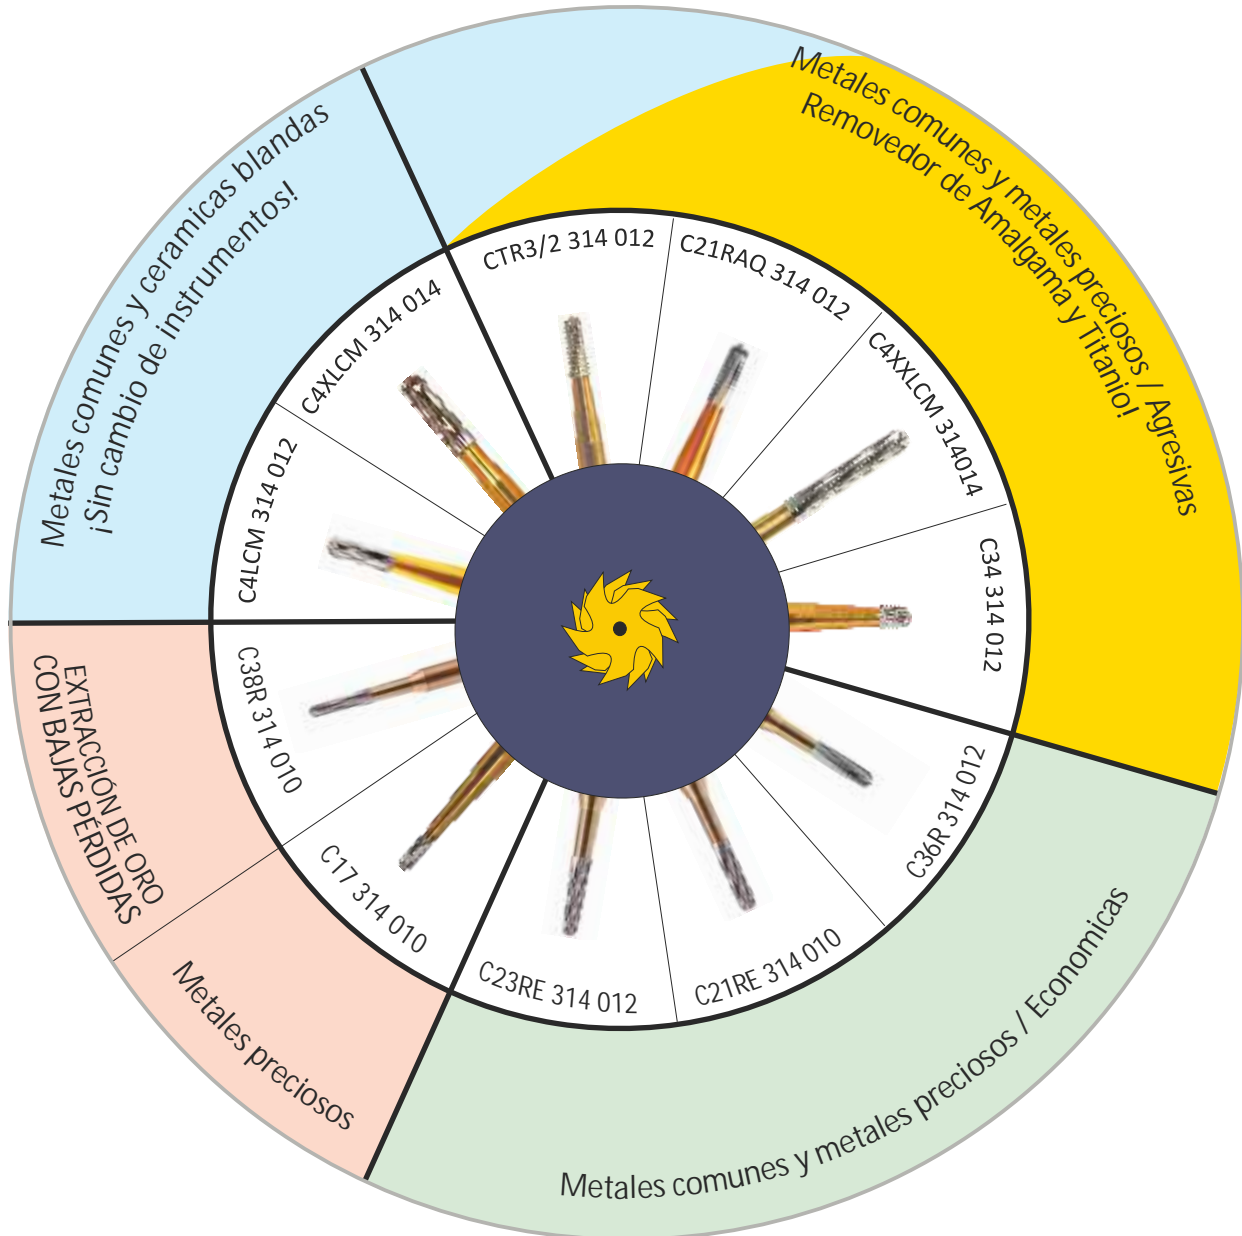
Metales comunes y metales preciosos / Agresivas
Removedor de Amalgama y Titanio!

Metales comunes y ceramicas blandas
¡Sin cambio de instrumentos!

CTR3/2 314 012
C21RAQ 314 012
C4XXLCM 314014
C34 314 012
C36R 314 012
C21RE 314 010
C23RE 314 012
C17 314 010
C38R 314 010
C4LCM 314 012
C4XLCM 314 014

EXTRACCIÓN DE ORO
CON BAJAS PÉRDIDAS

Metales preciosos

Metales comunes y metales preciosos / Economicas